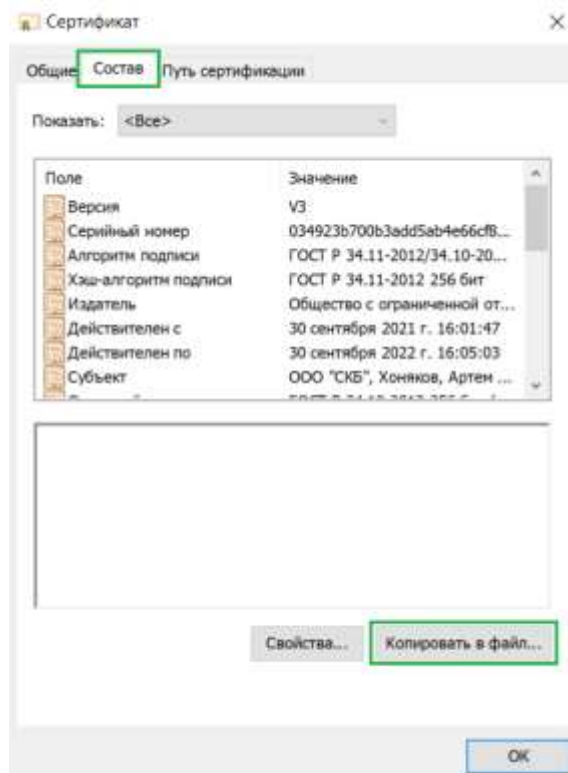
Сертификат ×

Общие Состав Путь сертификации

Показать: <Все>

| Поле | Значение |
|---|---|
| Версия | V3 |
| Серийный номер | 034923b700b3add5ab4e66cf8... |
| Алгоритм подписи | ГОСТ Р 34.11-2012/34.10-20... |
| Хэш-алгоритм подписи | ГОСТ Р 34.11-2012 256 бит |
| Издатель | Общество с ограниченной от... |
| Действителен с | 30 сентября 2021 г. 16:01:47 |
| Действителен по | 30 сентября 2022 г. 16:05:03 |
| Субъект | ООО "СКБ", Хоняков, Артем ... |
| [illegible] | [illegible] |

Свойства... Копировать в файл...

ОК